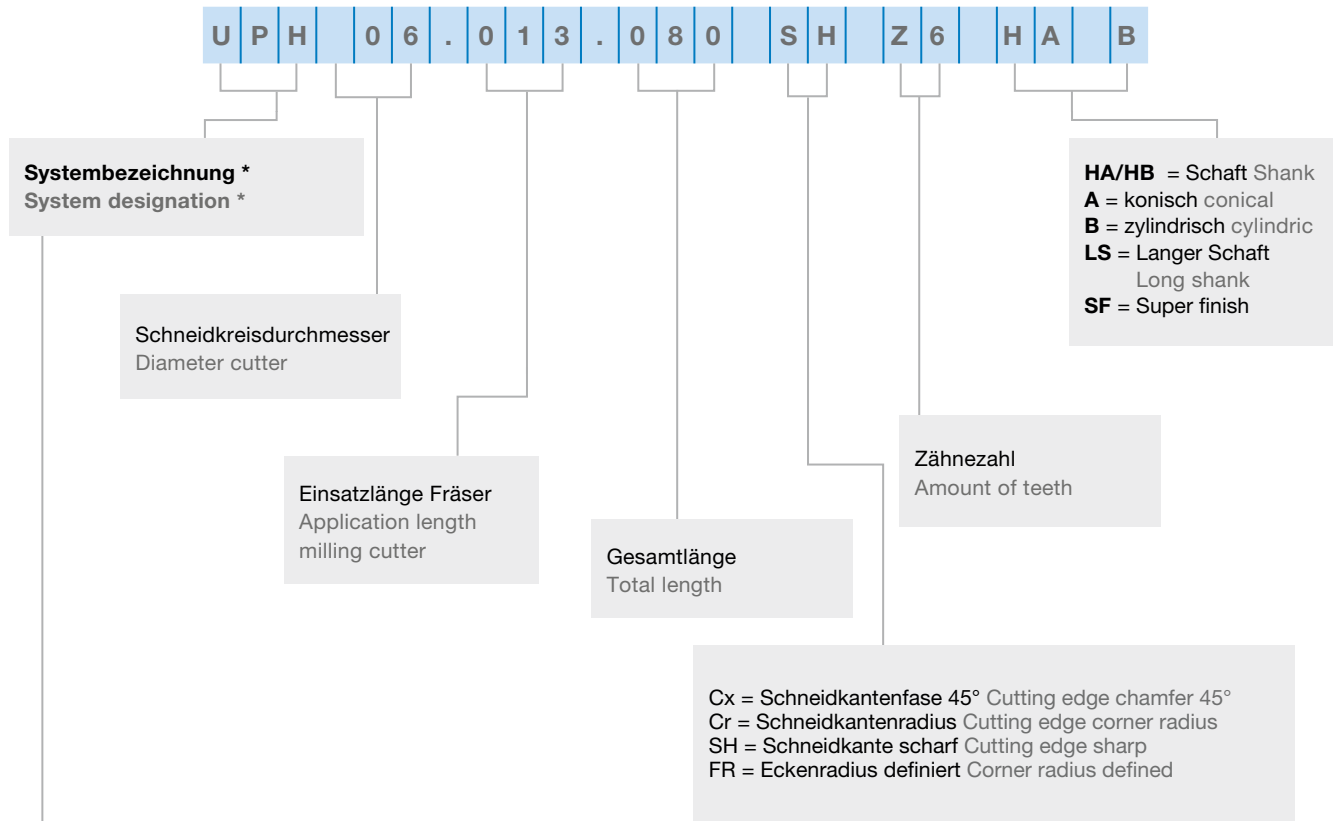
U P H 0 6 . 0 1 3 . 0 8 0 S H Z 6 H A B

**Systembezeichnung \***
**System designation \***

Schneidkreisdurchmesser
Diameter cutter

Einsatzlänge Fräser
Application length milling cutter

Gesamtlänge
Total length

Zähnezahl
Amount of teeth

**HA/HB** = Schaft Shank
**A** = konisch conical
**B** = zylindrisch cylindric
**LS** = Langer Schaft Long shank
**SF** = Super finish

Cx = Schneidkantenfase 45° Cutting edge chamfer 45°
Cr = Schneidkantenradius Cutting edge corner radius
SH = Schneidkante scharf Cutting edge sharp
FR = Eckenradius definiert Corner radius defined